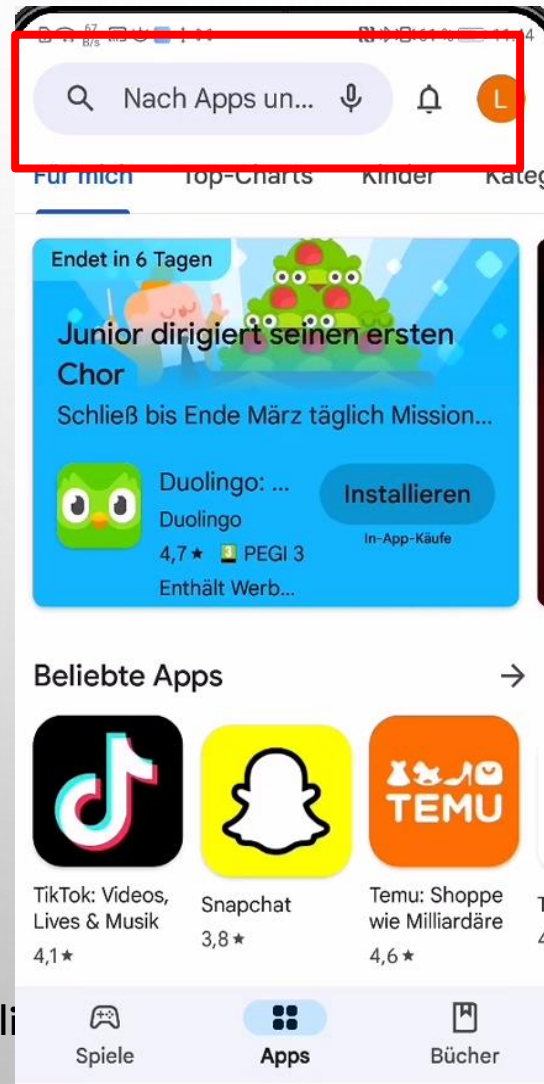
Nach Apps un...

L

Für mich Top-Charts Kinder Kateg

Endet in 6 Tagen

Junior dirigiert seinen ersten Chor

Schließ bis Ende März täglich Mission...

Duolingo: ...
Duolingo
4,7 ★ PEGI 3
Enthält Werb...

Installieren
In-App-Käufe

Beliebte Apps

TEMU

TikTok: Videos, Lives & Musik
4,1 ★

Snapchat
3,8 ★

Temu: Shoppe wie Milliardäre
4,6 ★

Spiele Apps Bücher